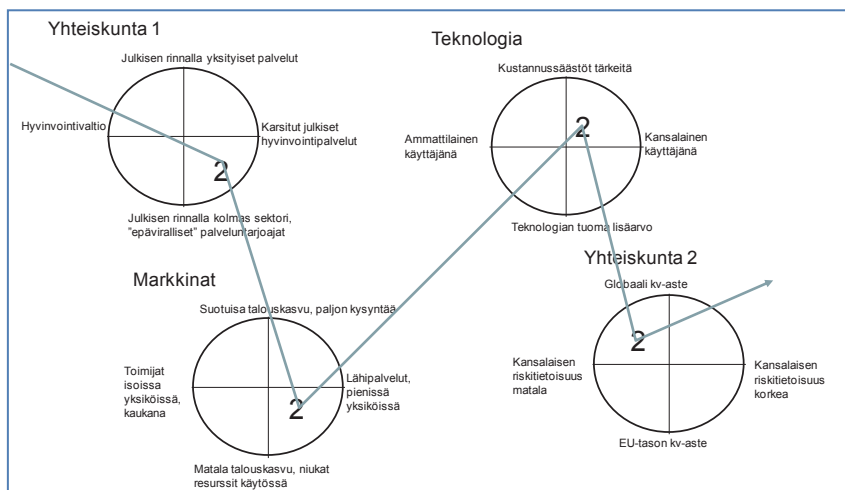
Yhteiskunta 1

Julkisen rinnalla yksityiset palvelut

Hyvinvointivaltio

Karsitut julkiset hyvinvointipalvelut

2

Julkisen rinnalla kolmas sektori, "epäviralliset" palveluntarjoajat

Teknologia

Kustannussäästöt tärkeitä

Ammattilainen käyttäjänä

2

Kansalainen käyttäjänä

Teknologian tuoma lisäarvo

Markkinat

Suotuisa talouskasvu, paljon kysyntää

Toimijat isoissa yksiköissä, kaukana

2

Lähipalvelut, pienissä yksiköissä

Matala talouskasvu, niukat resurssit käytössä

Yhteiskunta 2

Globaali kv-aste

2

Kansalaisen riskitietoisuus matala

Kansalaisen riskitietoisuus korkea

EU-tason kv-aste